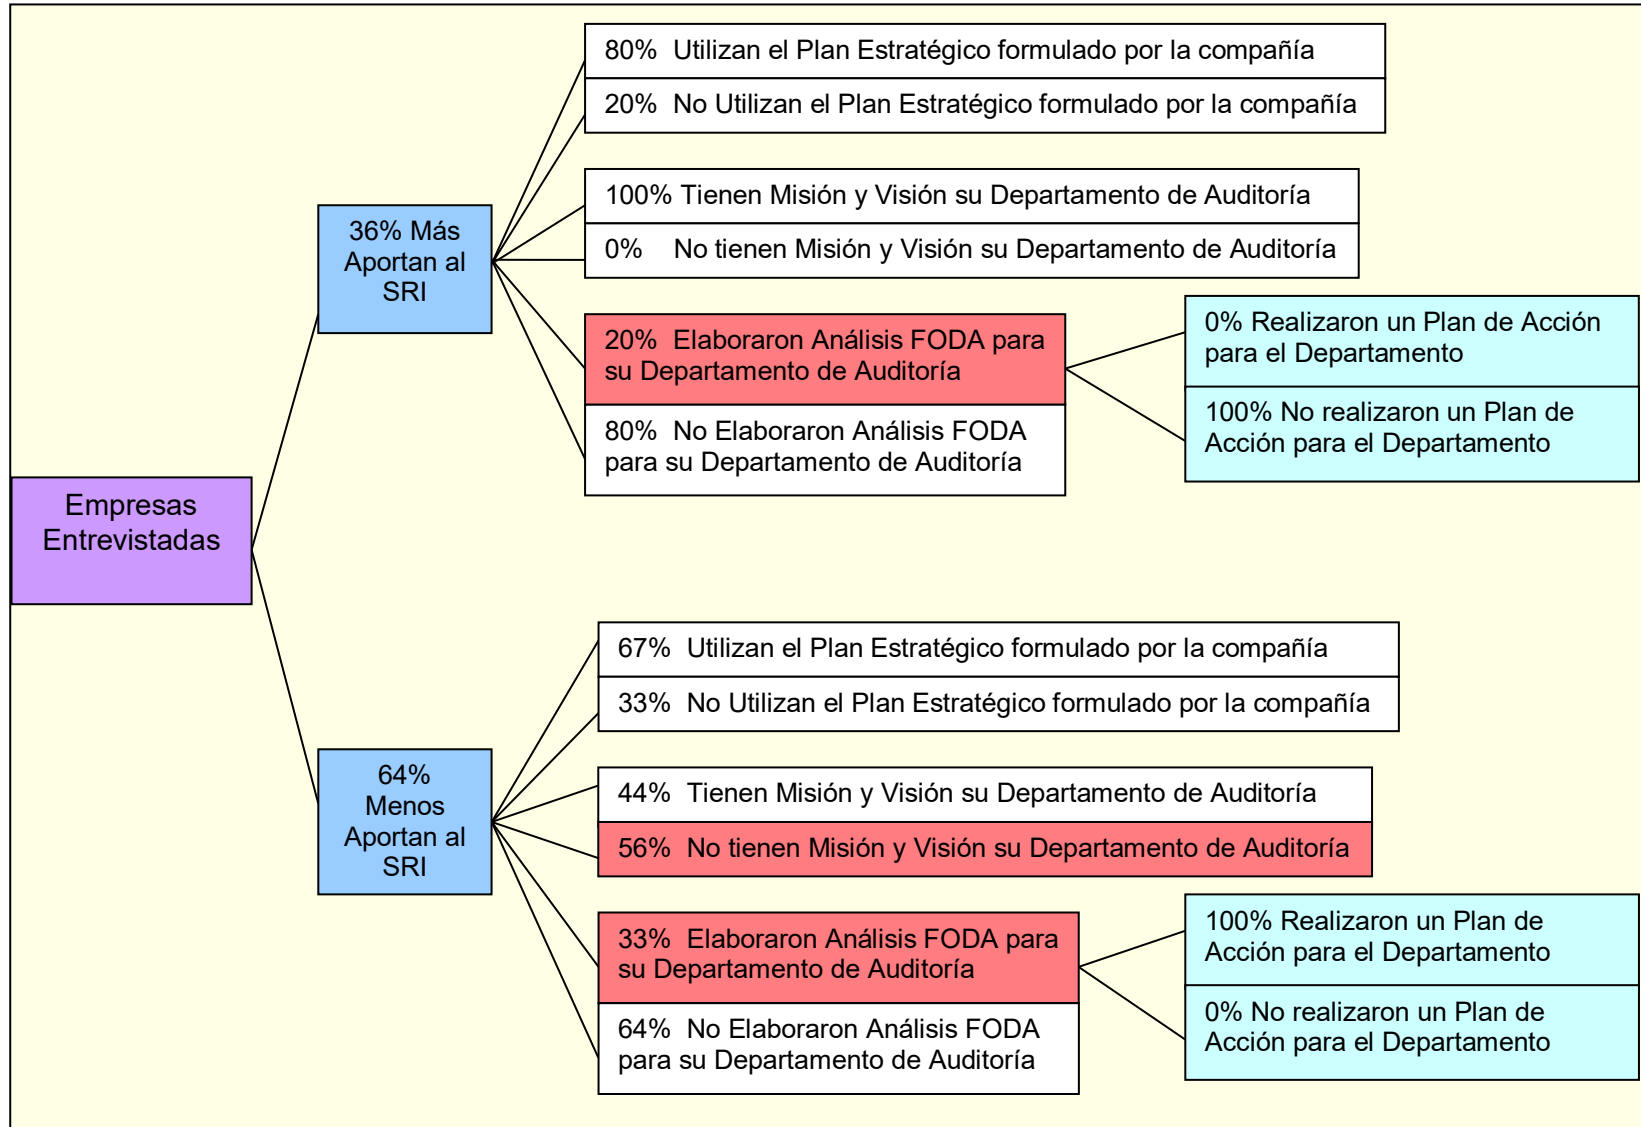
Empresas Entrevistadas

36% Más Aportan al SRI

80% Utilizan el Plan Estratégico formulado por la compañía

20% No Utilizan el Plan Estratégico formulado por la compañía

100% Tienen Misión y Visión su Departamento de Auditoría

0% No tienen Misión y Visión su Departamento de Auditoría

20% Elaboraron Análisis FODA para su Departamento de Auditoría

0% Realizaron un Plan de Acción para el Departamento

100% No realizaron un Plan de Acción para el Departamento

80% No Elaboraron Análisis FODA para su Departamento de Auditoría

64% Menos Aportan al SRI

67% Utilizan el Plan Estratégico formulado por la compañía

33% No Utilizan el Plan Estratégico formulado por la compañía

44% Tienen Misión y Visión su Departamento de Auditoría

56% No tienen Misión y Visión su Departamento de Auditoría

33% Elaboraron Análisis FODA para su Departamento de Auditoría

100% Realizaron un Plan de Acción para el Departamento

0% No realizaron un Plan de Acción para el Departamento

64% No Elaboraron Análisis FODA para su Departamento de Auditoría